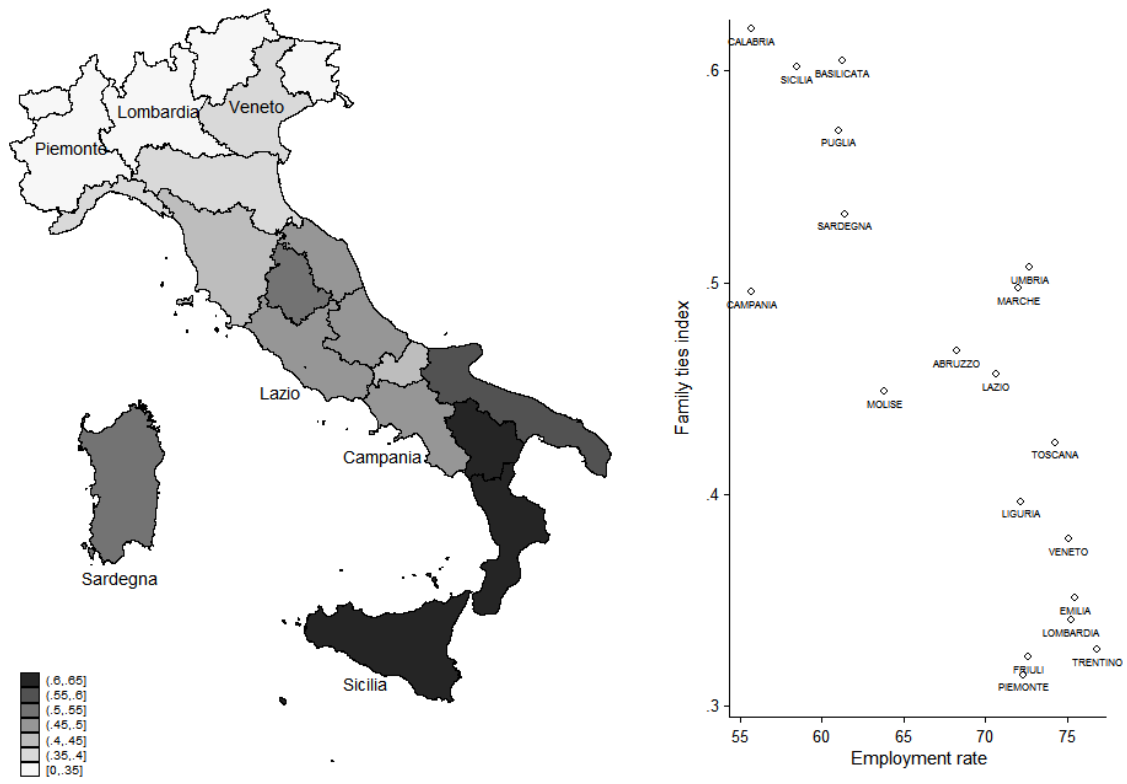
Piemonte
Lombardia
Veneto
Lazio
Campania
Sardegna
Sicilia

(.6,.65]
(.55,.6]
(.5,.55]
(.45,.5]
(.4,.45]
(.35,.4]
[0,.35]

CALABRIA
SICILIA
BASILICATA
PUGLIA
SARDEGNA
CAMPANIA
UMBRIA
MARCHE
ABRUZZO
LAZIO
MOLISE
TOSCANA
LIGURIA
VENETO
EMILIA
LOMBARDIA
TRENTINO
FRIULI
PIEMONTE

Family ties index
.6
.5
.4
.3

55
60
65
70
75
Employment rate